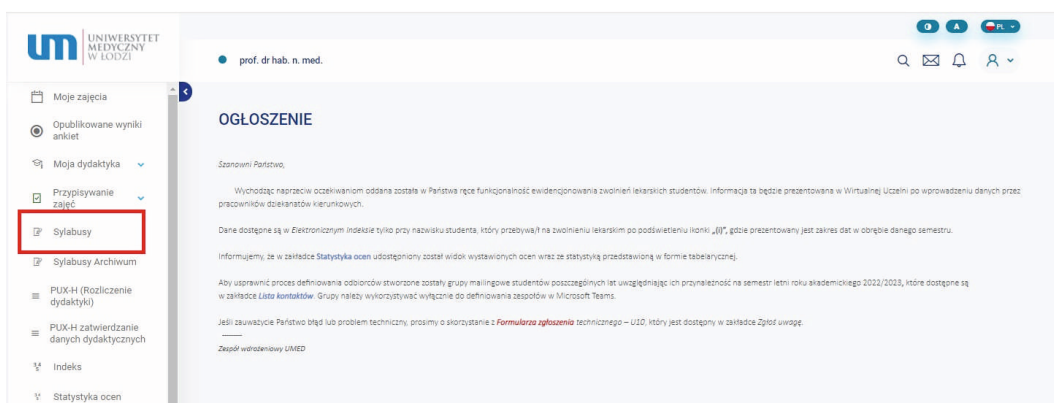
UM UNIWERSYTET MEDYCZNY W ŁODZI

PL

prof. dr hab. n. med.

Moje zajęcia

Opublikowane wyniki ankiet

Moja dydaktyka

Przypisywanie zajęć

Sylabusy

Sylabusy Archiwum

PUX-H (Rozliczenie dydaktyki)

PUX-H zatwierdzanie danych dydaktycznych

Indeks

Statystyka ocen

OGŁOSZENIE

Szanowni Państwo,

Wychodząc naprzeciw oczekiwaniom oddana została w Państwa ręce funkcjonalność ewidencjonowania zwolnień lekarskich studentów. Informacja ta będzie prezentowana w Wirtualnej Uczelni po wprowadzeniu danych przez pracowników dziekanatów kierunkowych.

Dane dostępne są w Elektronicznym Indeksie tylko przy nazwisku studenta, który przebywa/ł na zwolnieniu lekarskim po podświetleniu ikonki „(i)", gdzie prezentowany jest zakres dat w obrębie danego semestru.

Informujemy, że w zakładce Statystyka ocen udostępniony został widok wystawionych ocen wraz ze statystyką przedstawioną w formie tabelarycznej.

Aby usprawnić proces definiowania odbiorców stworzone zostały grupy mailingowe studentów poszczególnych lat uwzględniając ich przynależność na semestr letni roku akademickiego 2022/2023, które dostępne są w zakładce Lista kontaktów. Grupy należy wykorzystywać wyłącznie do definiowania zespołów w Microsoft Teams.

Jeśli zauważycie Państwo błąd lub problem techniczny, prosimy o skorzystanie z Formularza zgłoszenia technicznego – U10, który jest dostępny w zakładce Zgłoś uwagę.

Zespół wdrożeniowy UMED